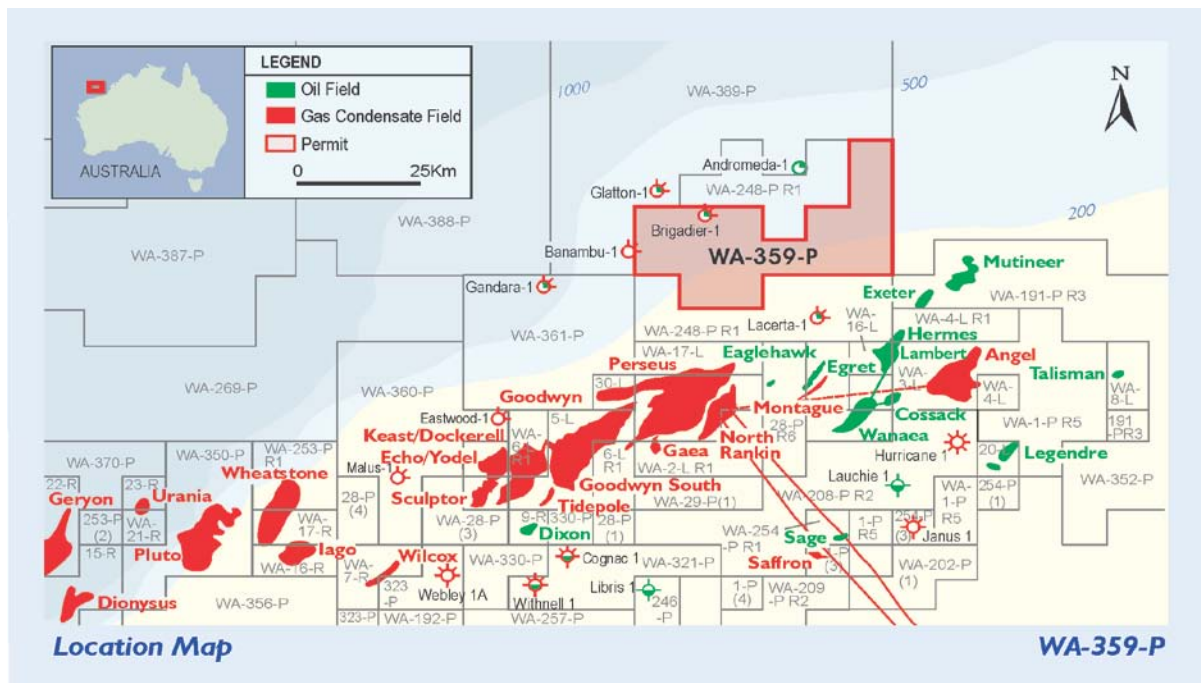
LEGEND
Oil Field
Gas Condensate Field
Permit
AUSTRALIA
0 25Km

N
1000
500
200
WA-389-P
Andromeda-1
Glatton-1
WA-248-P R1
Brigadier-1
WA-388-P
WA-387-P
Banambu-1
WA-359-P
Gandara-1
Mutineer
Exeter
WA-191-P R3
WA-361-P
WA-248-P R1
Lacerta-1
WA-16-L
WA-4-L R1
Hermes
WA-17-L
Eaglehawk
Lambert
Angel
Perseus
Egret
WA-269-P
WA-360-P
Goodwyn
30-L
WA-3-L
WA-4-L
Talisman
WA-8-L
Eastwood-1
5-L
Montague
28-P R6
Cossack
WA-1-P R5
191-PR3
Keast/Dockerell
WA-6-R1
Gaea
North Rankin
Wanaea
Hurricane 1
20-L
Legendre
WA-370-P
WA-350-P
WA-253-P R1
Echo/Yodel
6-L R1
WA-2-L R1
Lauchie 1
254-P (1)
WA-352-P
22-R
Geryon
23-R
Wheatstone
Malus-1
28-P (4)
Sculptor
Goodwyn South
WA-29-P(1)
WA-208-P R2
WA-1-P
R5
Urania
253-P (2)
WA-21-R
WA-17-R
Tidepole
WA-28-P (3)
9-R
330-P
28-P (1)
WA-254-P R1
1-P R5
254-P (3)
Janus 1
15-R
Pluto
Dixon
Sage
Iago
WA-16-R
Wilcox
Cognac 1
WA-330-P
WA-321-P
Saffron
WA-202-P (1)
WA-7-R
323-P
Webley 1A
Withnell 1
Libris 1
246-P
1-P (4)
WA-209-P R2
Dionysus
WA-356-P
323-P
WA-192-P
WA-257-P
Location Map
WA-359-P